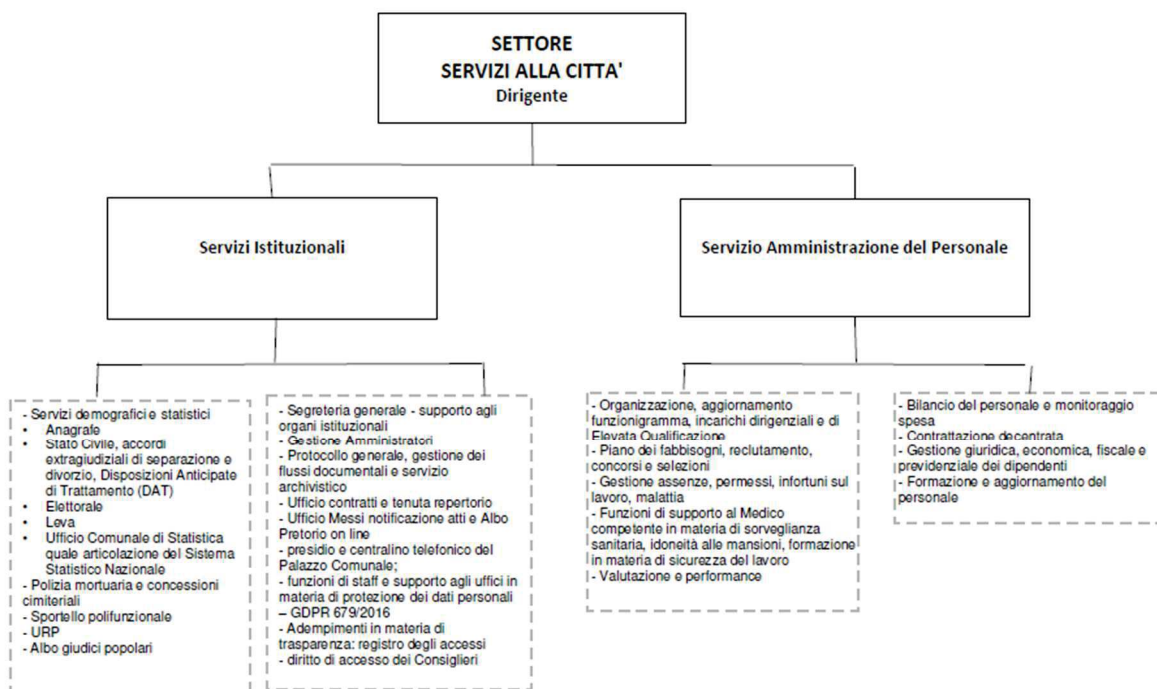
SETTORE
SERVIZI ALLA CITTA'
Dirigente

Servizi Istituzionali

Servizio Amministrazione del Personale

- Servizi demografici e statistici
• Anagrafe
• Stato Civile, accordi extragiudiziali di separazione e divorzio, Disposizioni Anticipate di Trattamento (DAT)
• Elettorale
• Leva
• Ufficio Comunale di Statistica quale articolazione del Sistema Statistico Nazionale
- Polizia mortuaria e concessioni cimiteriali
- Sportello polifunzionale
- URP
- Albo giudici popolari

- Segreteria generale - supporto agli organi istituzionali
- Gestione Amministratori
- Protocollo generale, gestione dei flussi documentali e servizio archivistico
- Ufficio contratti e tenuta repertorio
- Ufficio Messi notificazione atti e Albo Pretorio on line
- presidio e centralino telefonico del Palazzo Comunale;
- funzioni di staff e supporto agli uffici in materia di protezione dei dati personali – GDPR 679/2016
- Adempimenti in materia di trasparenza: registro degli accessi
- diritto di accesso dei Consiglieri

- Organizzazione, aggiornamento funzionigramma, incarichi dirigenziali e di Elevata Qualificazione
- Piano dei fabbisogni, reclutamento, concorsi e selezioni
- Gestione assenze, permessi, infortuni sul lavoro, malattia
- Funzioni di supporto al Medico competente in materia di sorveglianza sanitaria, idoneità alle mansioni, formazione in materia di sicurezza del lavoro
- Valutazione e performance

- Bilancio del personale e monitoraggio spesa
- Contrattazione decentrata
- Gestione giuridica, economica, fiscale e previdenziale dei dipendenti
- Formazione e aggiornamento del personale